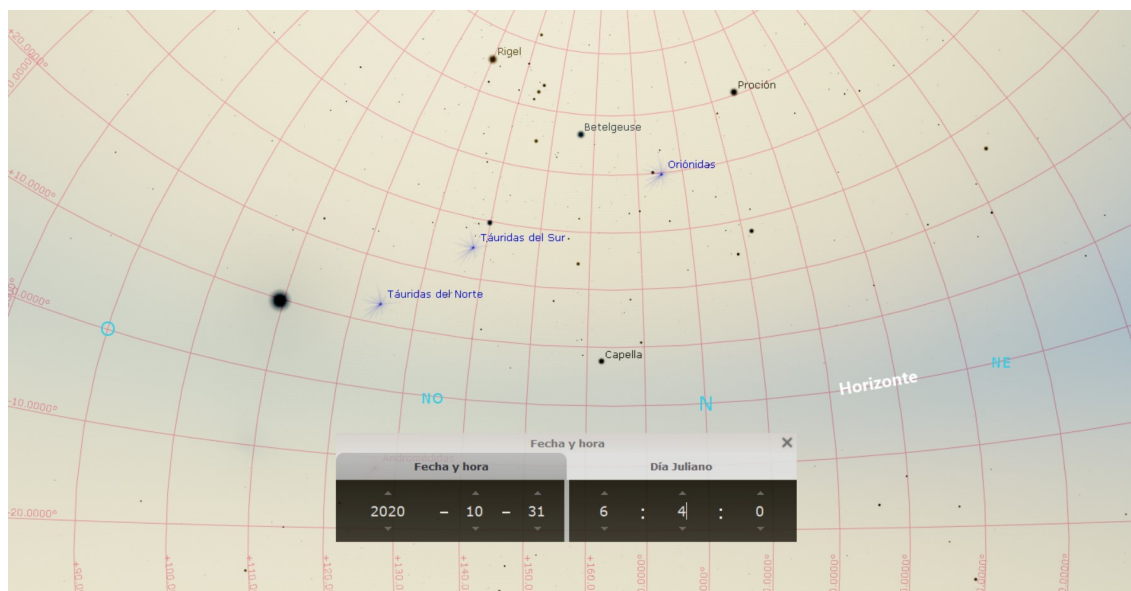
+20.0000°
+10.0000°
0.0000°
-10.0000°
-20.0000°

Rigel
Proción
Betelgeuse
Oriónidas
Táuridas del Sur
Táuridas del Norte
Capella
NO
N
Horizonte
NE

Fecha y hora
×
Fecha y hora
Día Juliano
2020 – 10 – 31
6 : 4 : 0

+90.0
+100.0
+110.0
+120.0
+130.0
+140.0
+150.0
+160.0
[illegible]